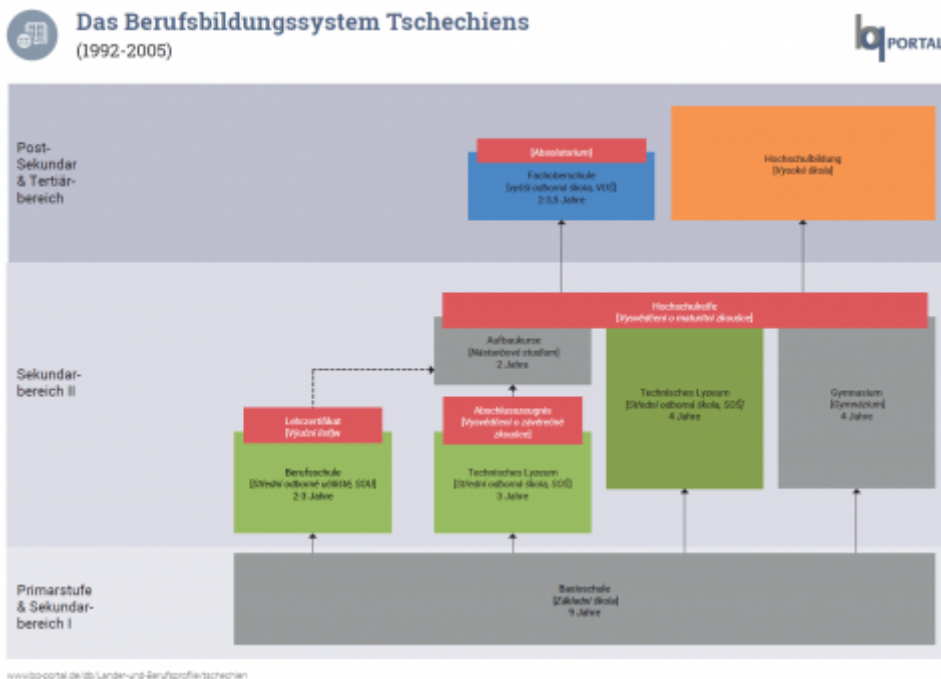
Das Berufsbildungssystem Tschechiens
(1992-2005)

bq PORTAL

Post-Sekundar & Tertiärbereich

[Absolutorium]

Fachoberschule
[Vyšší odborná škola, VOŠ]
2-3,5 Jahre

Hochschulbildung
[Vysoké školy]

Sekundarbereich II

Hochschulreife
[Vysvědčení o maturitní zkoušce]

Aufbaukurse
[Nástavbové studium]
2 Jahre

Technisches Lyzeum
[Střední odborná škola, SOŠ]
4 Jahre

Gymnasium
[Gymnázium]
4 Jahre

Lehrzertifikat
[Výuční list]

Abschlusszeugnis
[Vysvědčení o závěrečné zkoušce]

Berufsschule
[Střední odborné učiliště, SOU]
2-3 Jahre

Technisches Lyzeum
[Střední odborná škola, SOŠ]
3 Jahre

Primarstufe & Sekundarbereich I

Basisschule
[Základní škola]
9 Jahre

www.bq-portal.de/db/Länder-und-Berufsprofile/tschechien